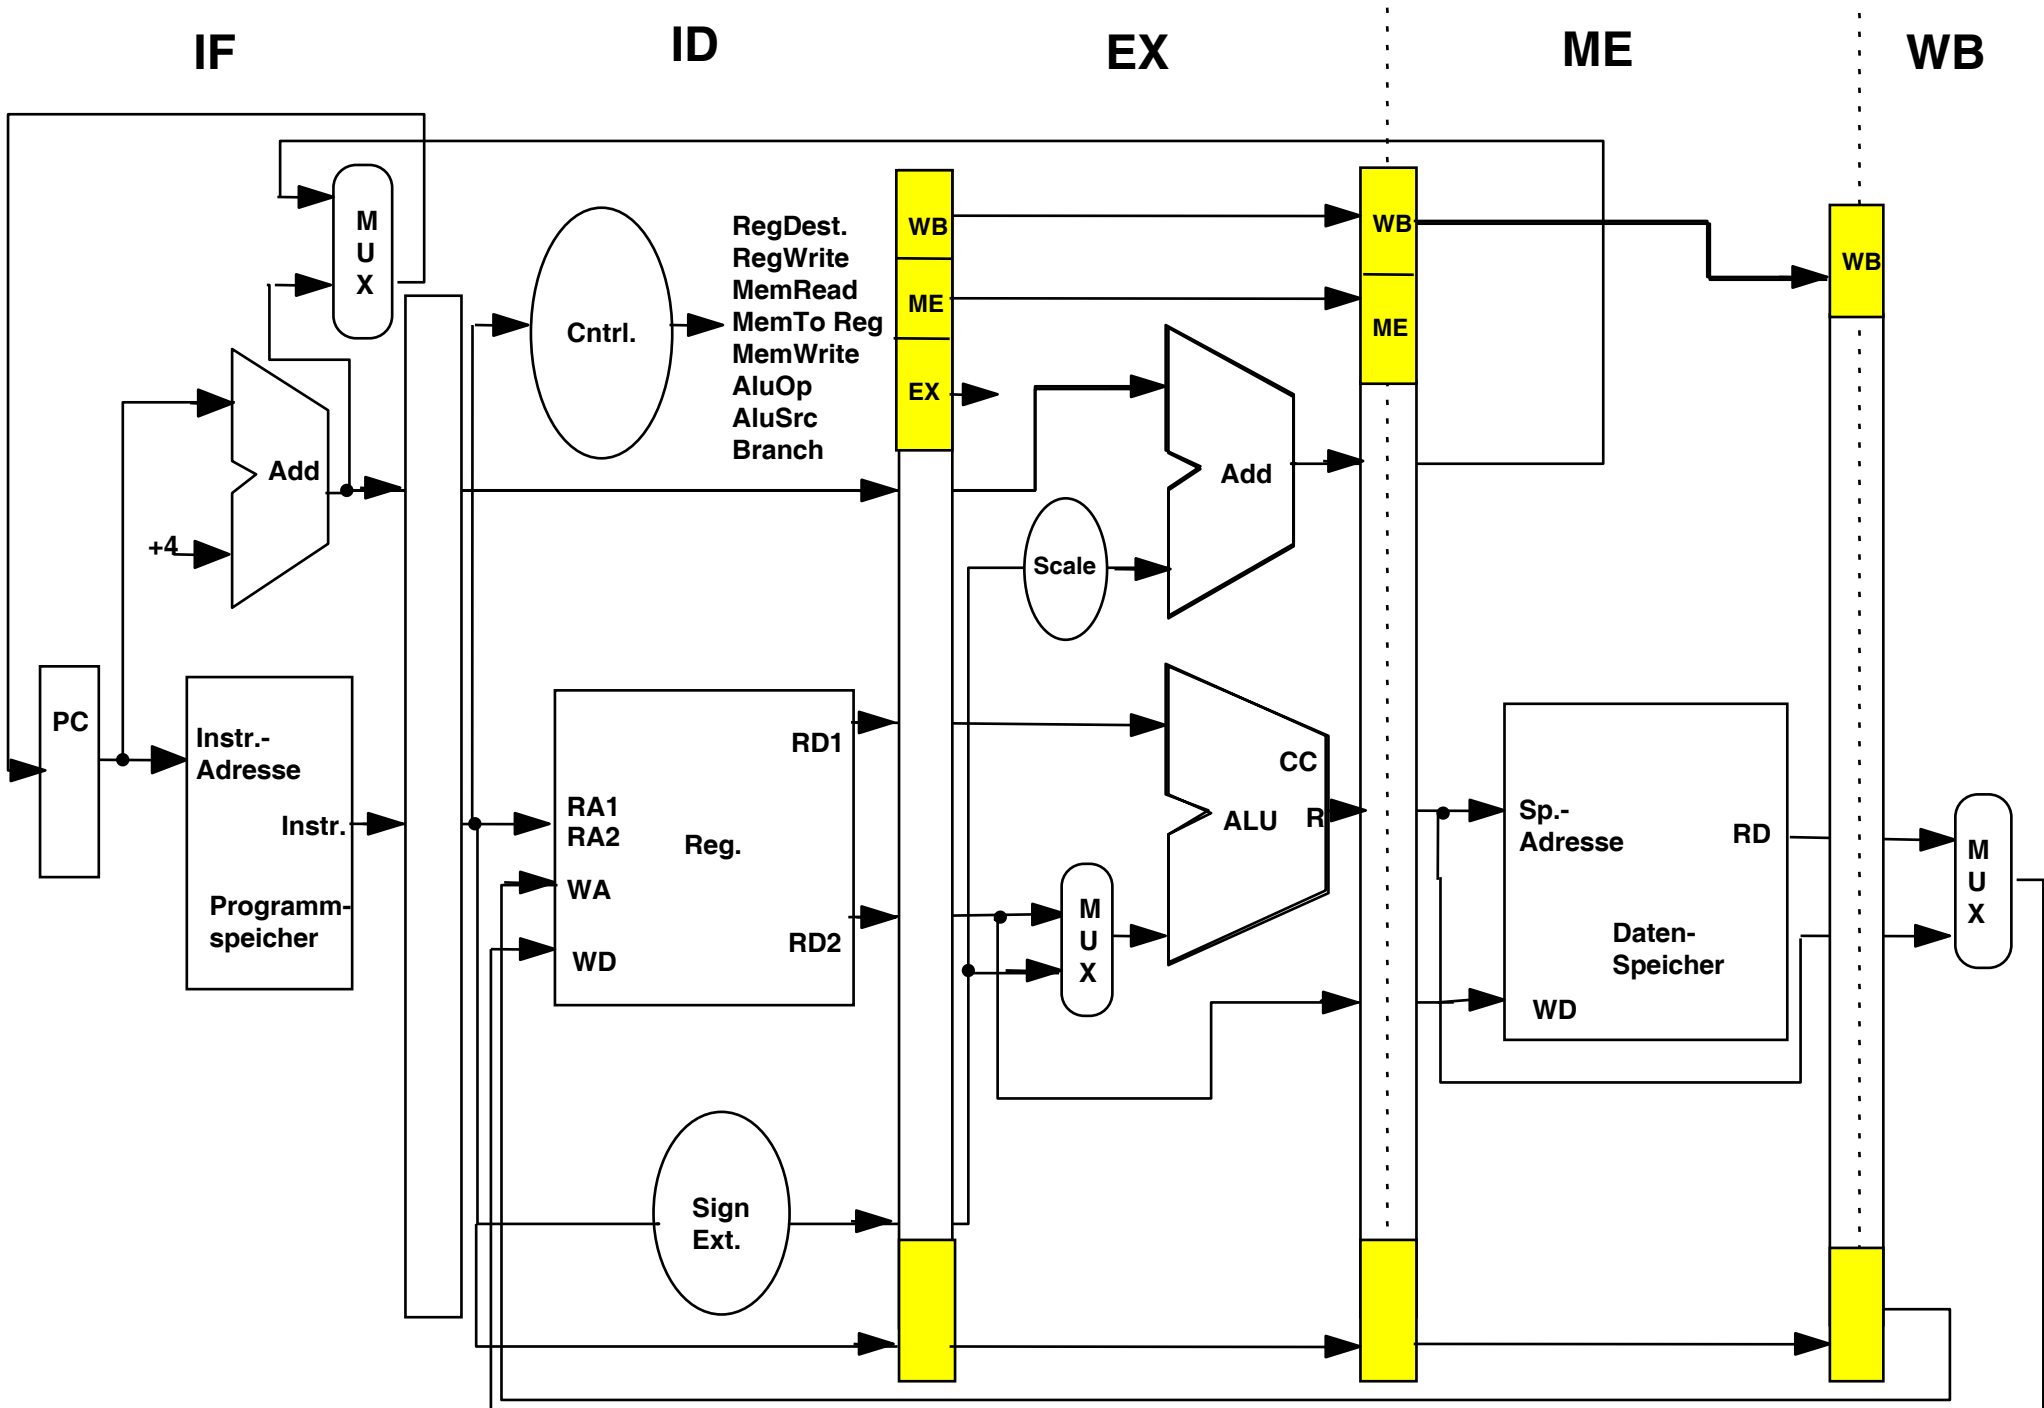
IF
ID
EX
ME
WB

M
U
X

Cntrl.

RegDest.
RegWrite
MemRead
MemTo Reg
MemWrite
AluOp
AluSrc
Branch

WB
ME
EX

WB
ME

WB

Add
+4

Add
Scale

PC

Instr.-
Adresse
Instr.
Programm-
speicher

RA1
RA2
WA
WD
Reg.
RD1
RD2

CC
ALU
R

M
U
X

Sp.-
Adresse
RD
Daten-
Speicher
WD

M
U
X

Sign
Ext.